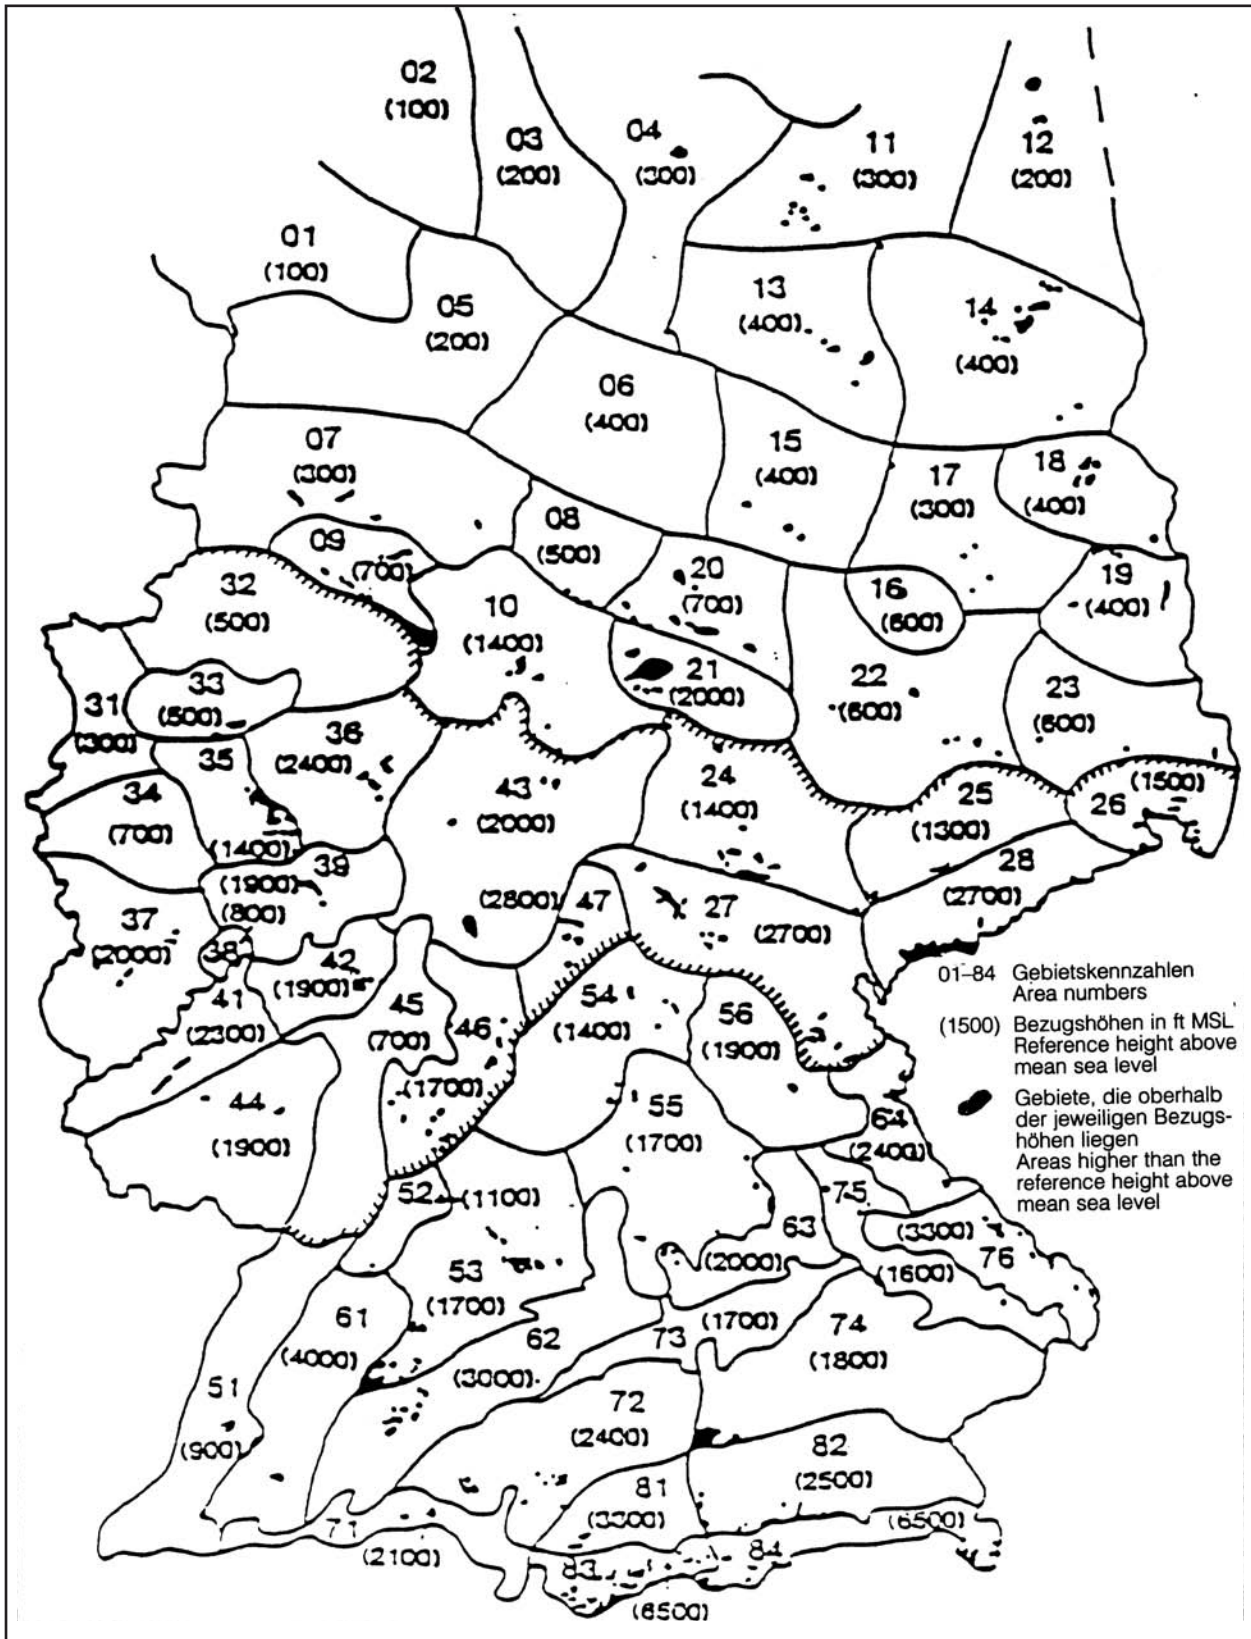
02
(100)

03
(200)

04
(300)

11
(300)

12
(200)

01
(100)

05
(200)

13
(400)

14
(400)

06
(400)

07
(300)

15
(400)

17
(300)

18
(400)

09
(700)

08
(500)

20
(700)

16
(600)

19
(400)

32
(500)

10
(1400)

21
(2000)

22
(600)

23
(600)

31
(300)

33
(500)

36
(2400)

35
(1400)

34
(700)

43
(2000)

24
(1400)

25
(1300)

26
(1500)

39
(1900)
(800)

(2800)

47

27
(2700)

28
(2700)

37
(2000)

38

42
(1900)

41
(2300)

45
(700)

46
(1700)

54
(1400)

56
(1900)

44
(1900)

55
(1700)

64
(2400)

52
(1100)

75

63
(2000)

(3300)

76

(1600)

53
(1700)

61
(4000)

62
(3000)

73
(1700)

74
(1800)

51
(900)

72
(2400)

82
(2500)

81
(3300)

71
(2100)

(6500)

83

84

(6500)

01–84 Gebietskennzahlen
Area numbers

(1500) Bezugshöhen in ft MSL
Reference height above mean sea level

Gebiete, die oberhalb der jeweiligen Bezugshöhen liegen
Areas higher than the reference height above mean sea level